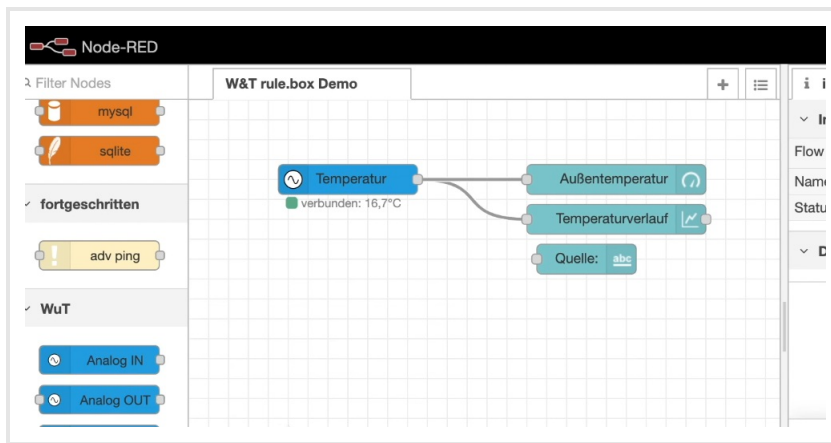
Node-RED

Filter Nodes

mysql

sqlite

fortgeschritten

adv ping

WuT

Analog IN

Analog OUT

W&T rule.box Demo

+

Temperatur

verbunden: 16,7°C

Außentemperatur

Temperaturverlauf

Quelle:

abc

i

In

Flow

Name

Status

D